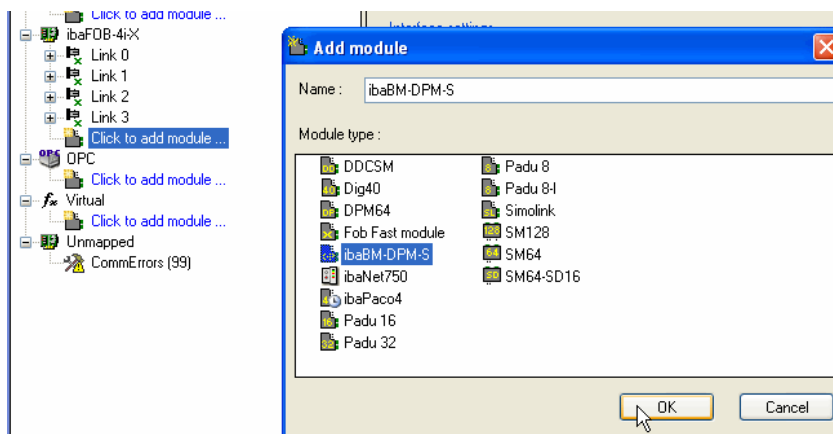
Click to add module ...
ibaFOB-4i-X
Link 0
Link 1
Link 2
Link 3
Click to add module ...
OPC
Click to add module ...
Virtual
Click to add module ...
Unmapped
CommErrors (99)

Interface settings

Add module

Name : ibaBM-DPM-S

Module type :

DDCSM
Dig40
DPM64
Fob Fast module
ibaBM-DPM-S
ibaNet750
ibaPaco4
Padu 16
Padu 32
Padu 8
Padu 8-I
Simolink
SM128
SM64
SM64-SD16

OK
Cancel